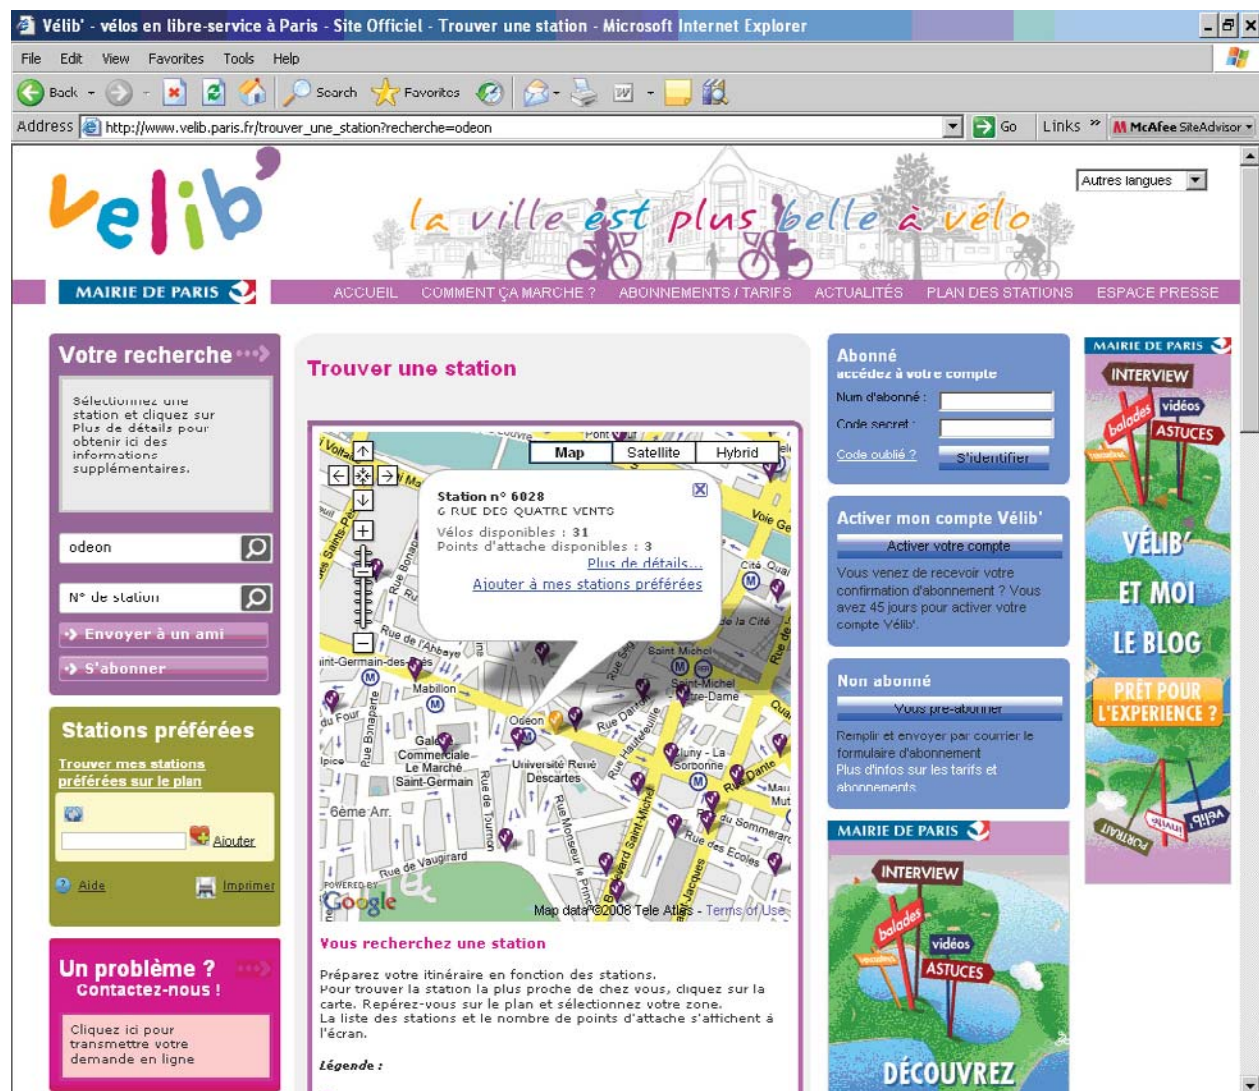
Vélib' - vélos en libre-service à Paris - Site Officiel - Trouver une station - Microsoft Internet Explorer

File Edit View Favorites Tools Help

Back Search Favorites

Address http://www.velib.paris.fr/trouver_une_station?recherche=odeon Go Links McAfee SiteAdvisor

Vélib'

la ville est plus belle à vélo

Autres langues

MAIRIE DE PARIS

ACCUEIL COMMENT ÇA MARCHE ? ABONNEMENTS / TARIFS ACTUALITÉS PLAN DES STATIONS ESPACE PRESSE

Votre recherche

Sélectionnez une station et cliquez sur Plus de détails pour obtenir ici des informations supplémentaires.

odeon

N° de station

Envoyer à un ami

S'abonner

Stations préférées

Trouver mes stations préférées sur le plan

Ajouter

Aide Imprimer

Un problème ? Contactez-nous !

Cliquez ici pour transmettre votre demande en ligne

Trouver une station

Map Satellite Hybrid

Station n° 6028
6 RUE DES QUATRE VENTS
Vélos disponibles : 31
Points d'attache disponibles : 3
Plus de détails...
Ajouter à mes stations préférées

Mabillon Odeon Galerie Commerciale Le Marché Saint-Germain Université René Descartes 6ème Arr. Rue de Vaugirard Saint Michel Cité Rue Dante Rue des Ecoles Boulevard Saint-Michel Rue Monsieur le Prince Rue de Tournon Rue Bonaparte Rue de l'Abbaye Rue du Four

POWERED BY Google Map data ©2008 Tele Atlas - Terms of Use

Vous recherchez une station

Préparez votre itinéraire en fonction des stations.
Pour trouver la station la plus proche de chez vous, cliquez sur la carte. Repérez-vous sur le plan et sélectionnez votre zone.
La liste des stations et le nombre de points d'attache s'affichent à l'écran.

Légende :

Abonné
accédez à votre compte
Num d'abonné :
Code secret :
Code oublié ? S'identifier

Activer mon compte Vélib'
Activer votre compte
Vous venez de recevoir votre confirmation d'abonnement ? Vous avez 45 jours pour activer votre compte Vélib'.

Non abonné
Vous pré-abonner
Remplir et envoyer par courrier le formulaire d'abonnement
Plus d'infos sur les tarifs et abonnements

MAIRIE DE PARIS
INTERVIEW balades vidéos ASTUCES
DÉCOUVREZ

MAIRIE DE PARIS
INTERVIEW balades vidéos ASTUCES
VÉLIB' ET MOI LE BLOG
PRÊT POUR L'EXPERIENCE ?
PORTRAIT